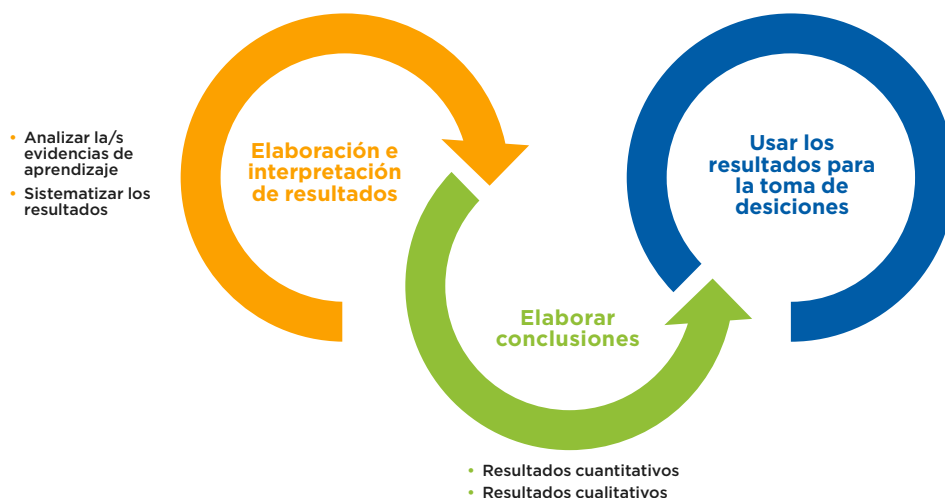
• Analizar la/s evidencias de aprendizaje
• Sistematizar los resultados

Elaboración e interpretación de resultados

Elaborar conclusiones

• Resultados cuantitativos
• Resultados cualitativos

Usar los resultados para la toma de desiciones